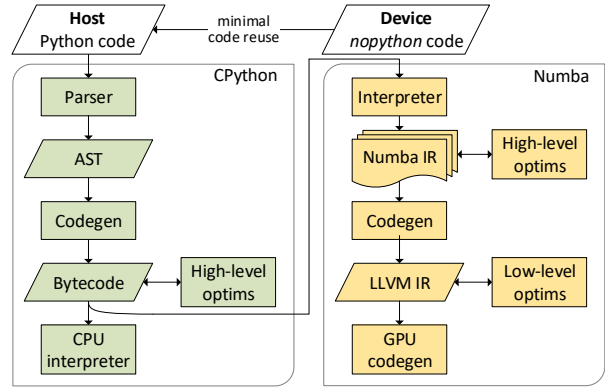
Host
Python code

minimal
code reuse

Device
nopython code

CPython

Parser

AST

Codegen

Bytecode

High-level
optims

CPU
interpreter

Numba

Interpreter

Numba IR

High-level
optims

Codegen

LLVM IR

Low-level
optims

GPU
codegen